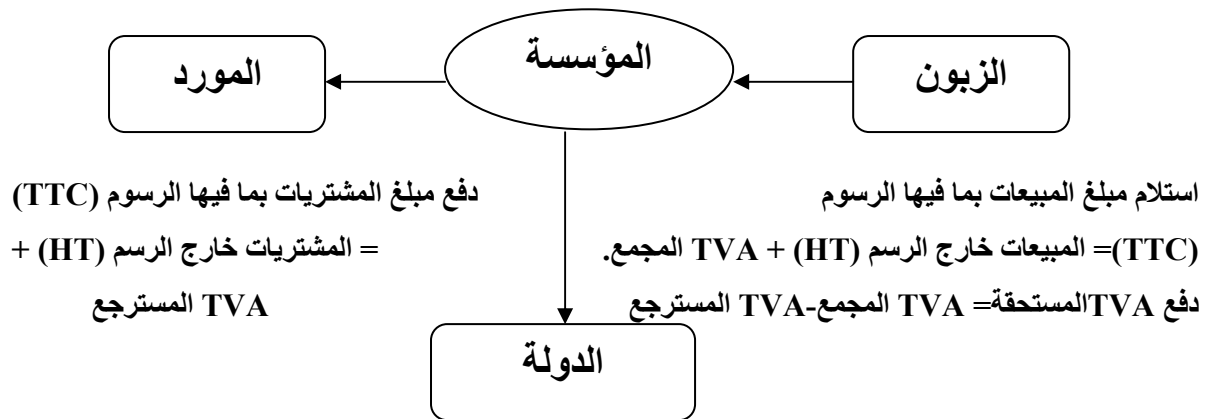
الزبون

المؤسسة

المورد

استلام مبلغ المبيعات بما فيها الرسوم (TTC)= المبيعات خارج الرسم (HT) + TVA المجمع.
دفع TVAالمستحقة= TVA المجمع-TVA المسترجع

دفع مبلغ المشتريات بما فيها الرسوم (TTC) = المشتريات خارج الرسم (HT) + TVA المسترجع

الدولة